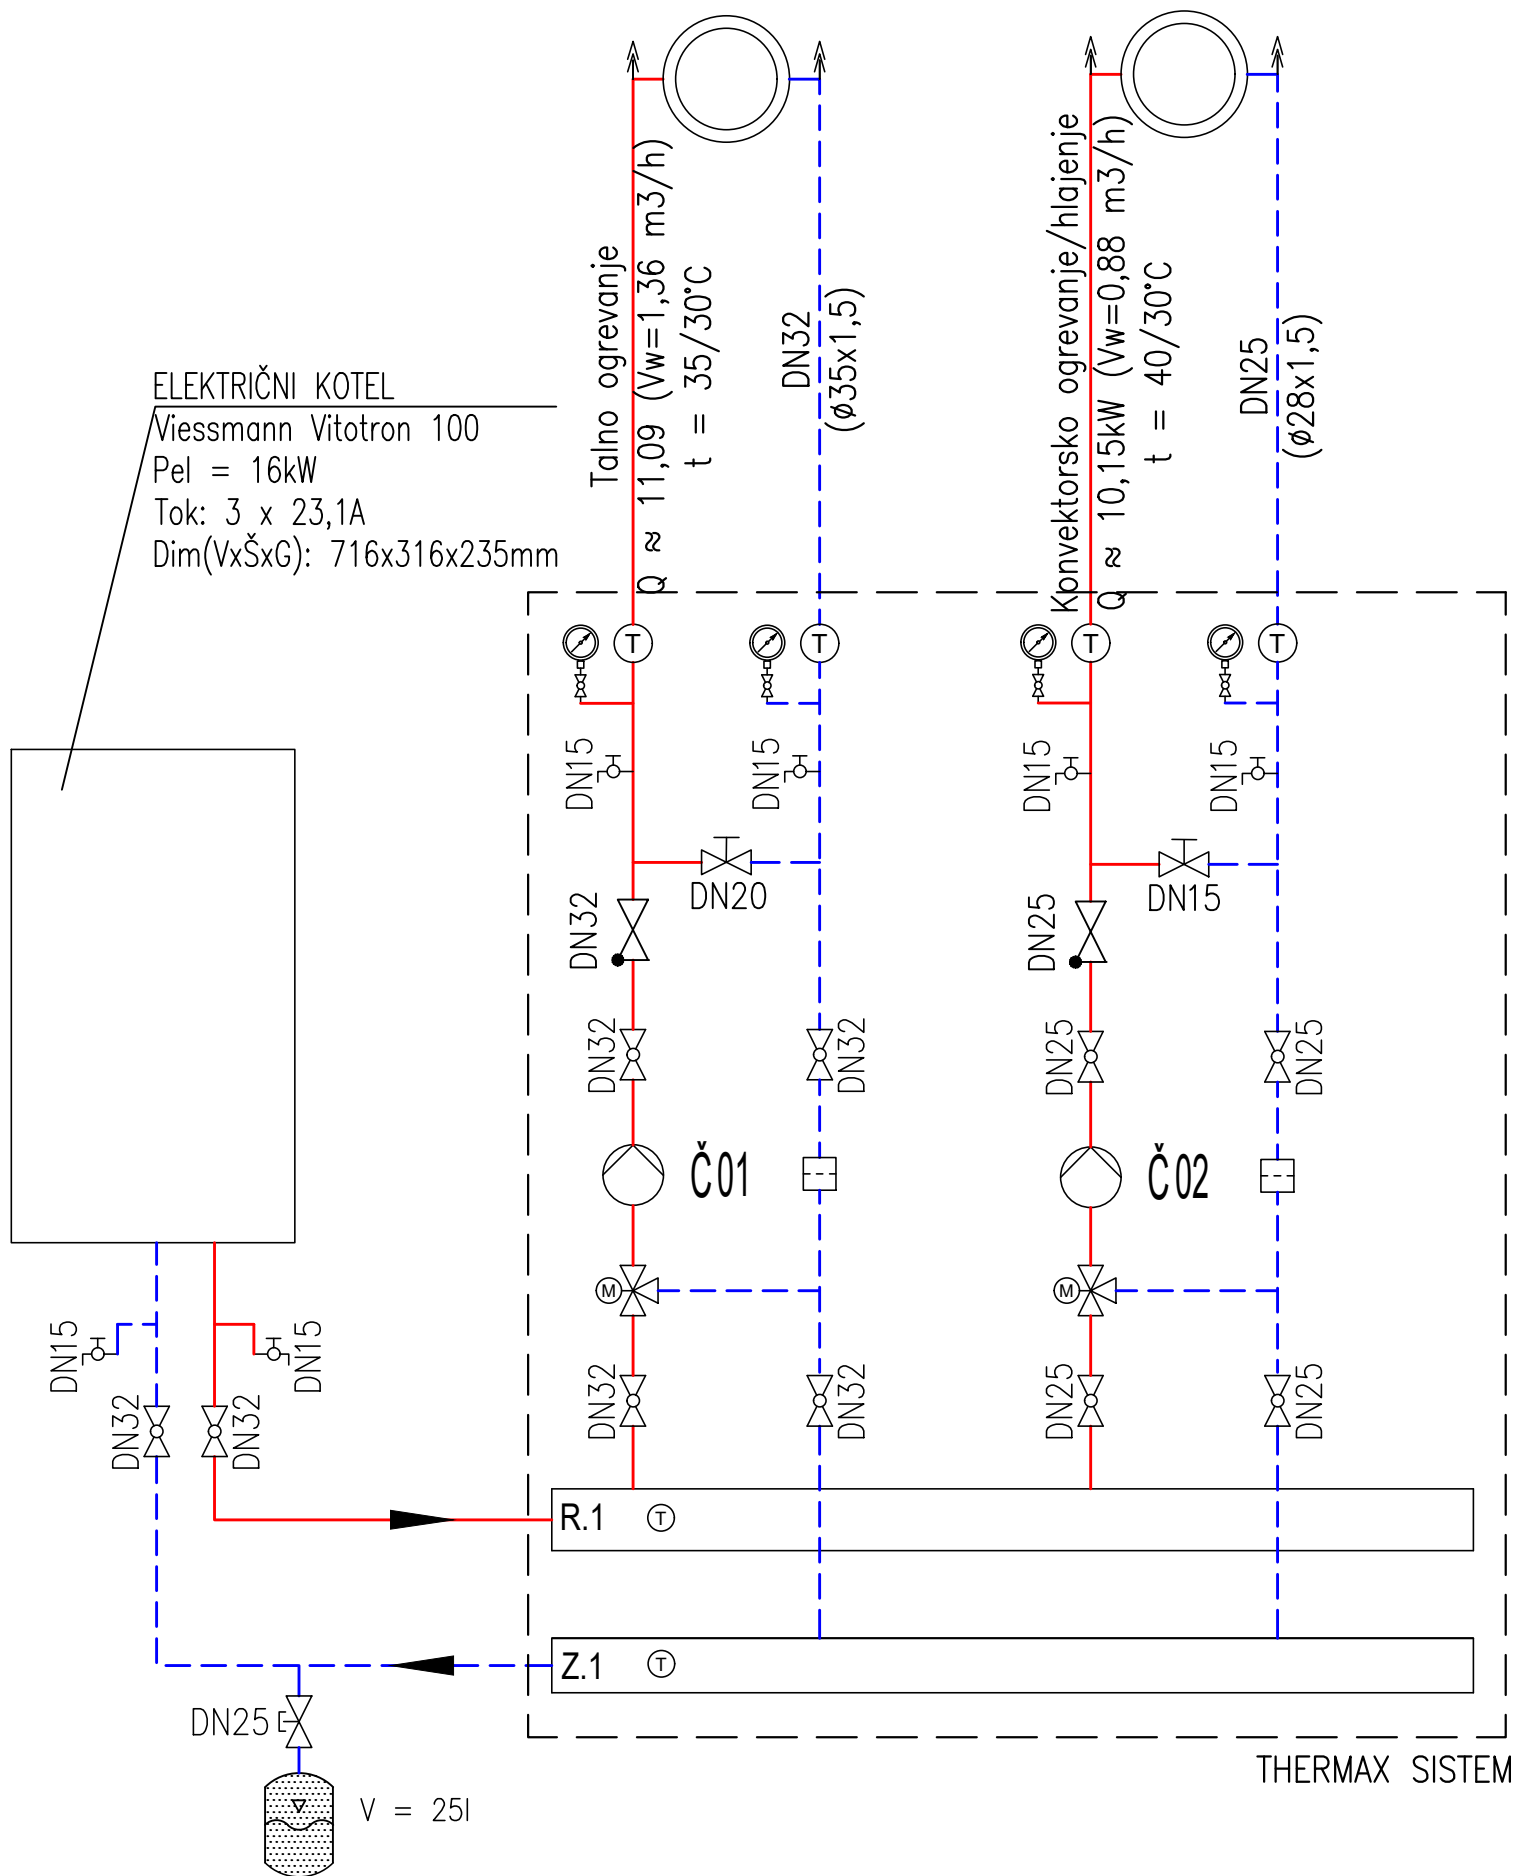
Talno ogrevanje
Q ≈ 11,09 (Vw=1,36 m3/h)
t = 35/30°C

DN32
(ø35x1,5)

Konvektorsko ogrevanje/hlajenje
Q ≈ 10,15kW (Vw=0,88 m3/h)
t = 40/30°C

DN25
(ø28x1,5)

ELEKTRIČNI KOTEL
Viessmann Vitotron 100
Pel = 16kW
Tok: 3 x 23,1A
Dim(VxŠxG): 716x316x235mm

T T T T

DN15 DN15 DN15 DN15

DN20
DN15

DN32
DN25

DN32 DN32 DN25 DN25

Č01
Č02

M M

DN32 DN32 DN25 DN25

DN15 DN15
DN32 DN32

R.1 T

Z.1 T

DN25

V = 25l

THERMAX SISTEM